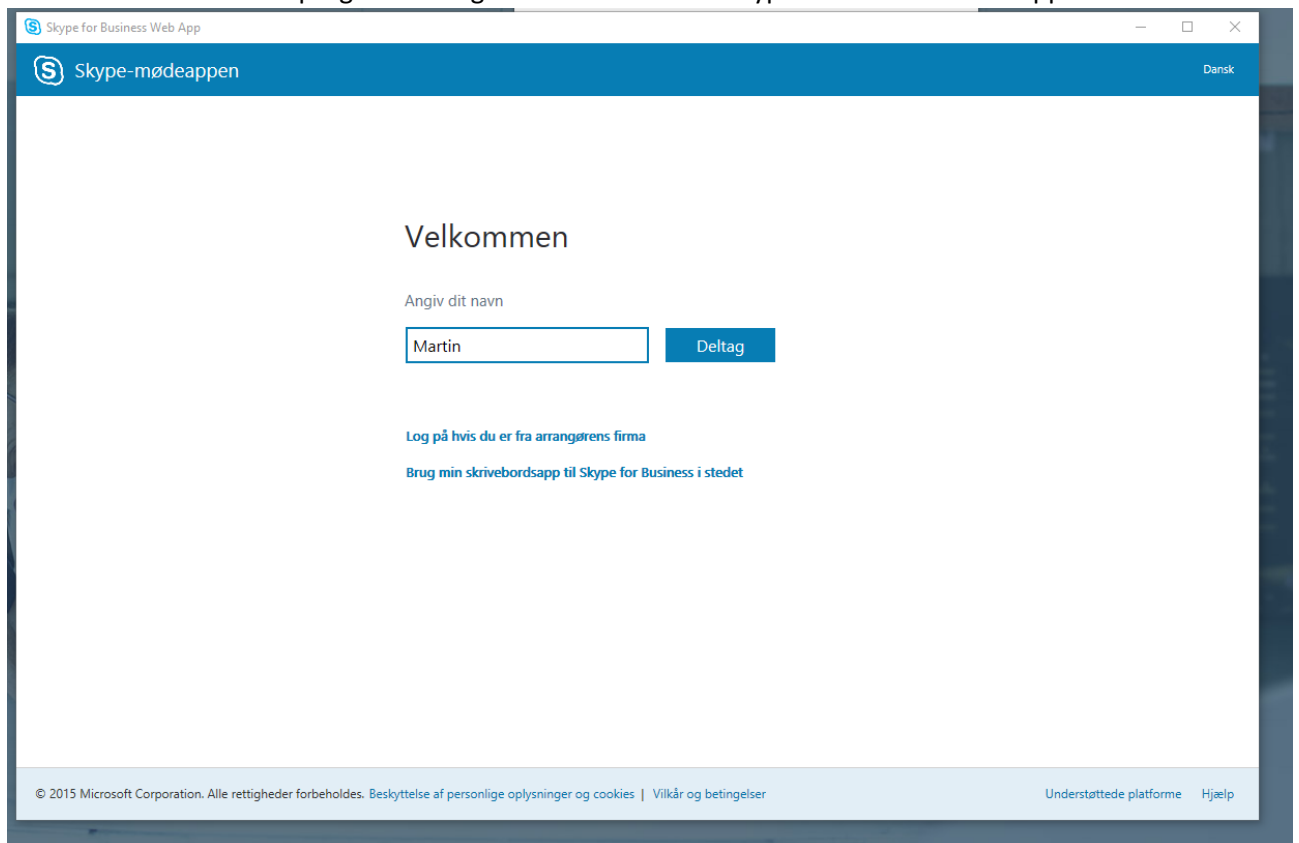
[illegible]

Skype for Business Web App

Skype-mødeappen

Dansk

Velkommen

Angiv dit navn

Martin

Deltag

Log på hvis du er fra arrangørens firma

Brug min skrivebordsapp til Skype for Business i stedet

© 2015 Microsoft Corporation. Alle rettigheder forbeholdes. Beskyttelse af personlige oplysninger og cookies | Vilkår og betingelser

Understøttede platforme Hjælp